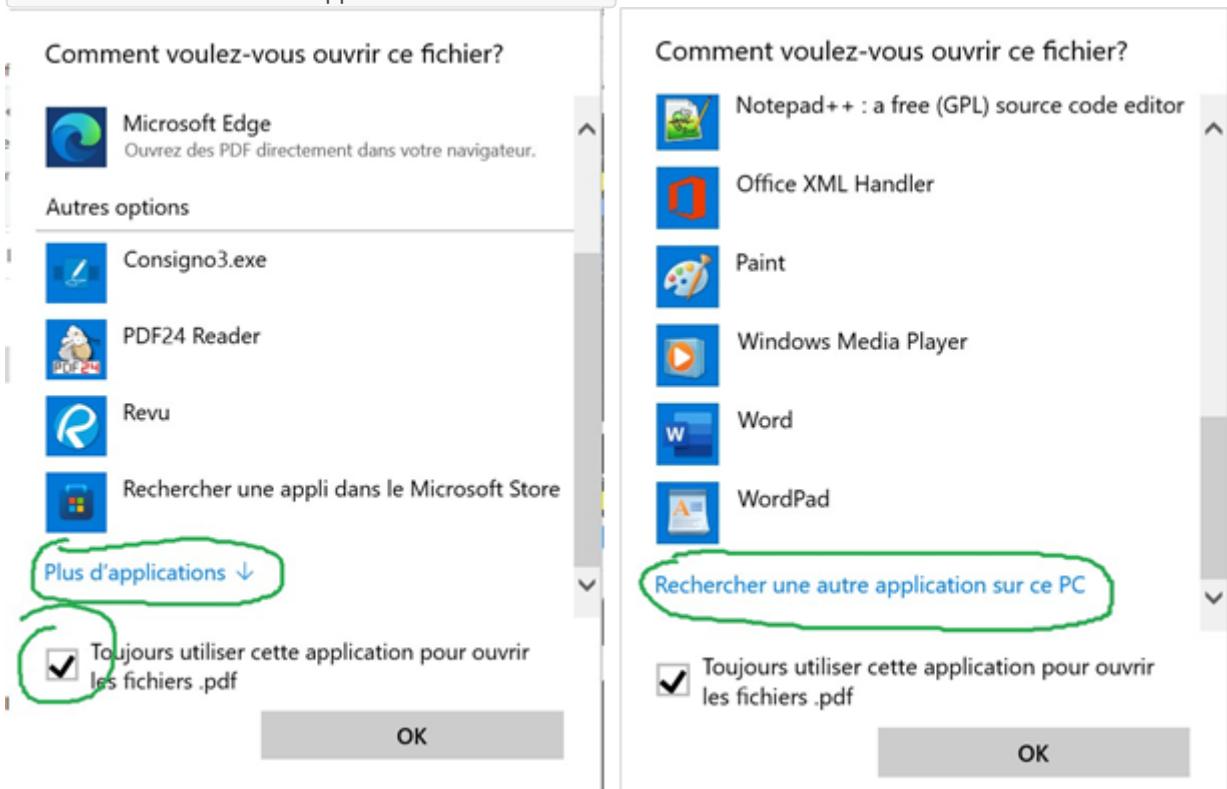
Comment voulez-vous ouvrir ce fichier?

Microsoft Edge
Ouvrez des PDF directement dans votre navigateur.

Autres options

Consigno3.exe

PDF24 Reader

Revu

Rechercher une appli dans le Microsoft Store

Plus d'applications ↓

Toujours utiliser cette application pour ouvrir les fichiers .pdf

OK

Comment voulez-vous ouvrir ce fichier?

Notepad++ : a free (GPL) source code editor

Office XML Handler

Paint

Windows Media Player

Word

WordPad

Rechercher une autre application sur ce PC

Toujours utiliser cette application pour ouvrir les fichiers .pdf

OK